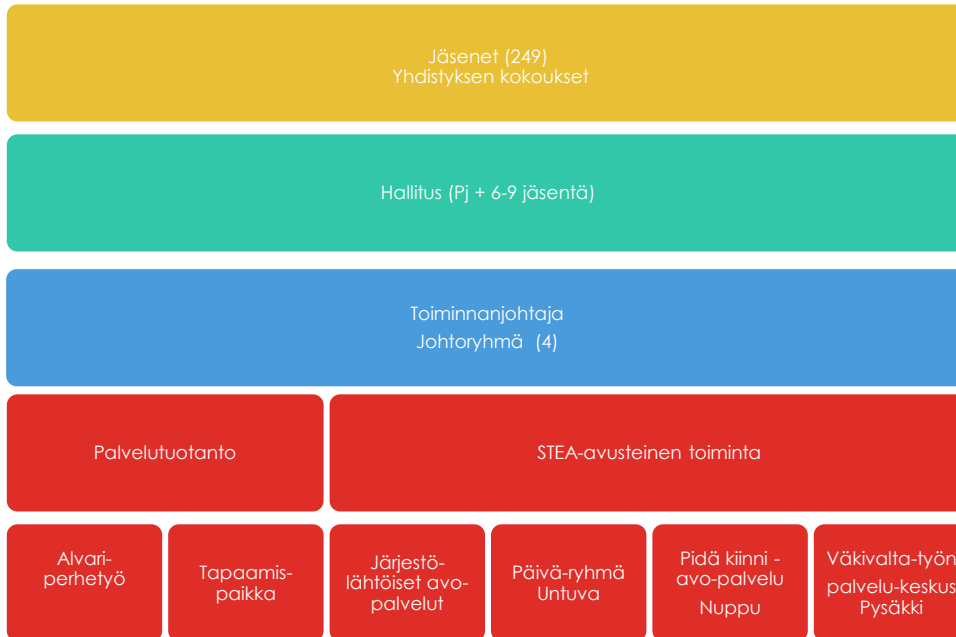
Jäsenet (249)
Yhdistyksen kokoukset

Hallitus (Pj + 6-9 jäsentä)

Toiminnanjohtaja
Johtoryhmä (4)

Palvelutuotanto

STEA-avusteinen toiminta

Alvari-perhetyö

Tapaamis-paikka

Järjestö-lähtöiset avo-palvelut

Päivä-ryhmä Untuva

Pidä kiinni - avo-palvelu Nuppu

Väkivalta-työn palvelu-keskus Pysäkki